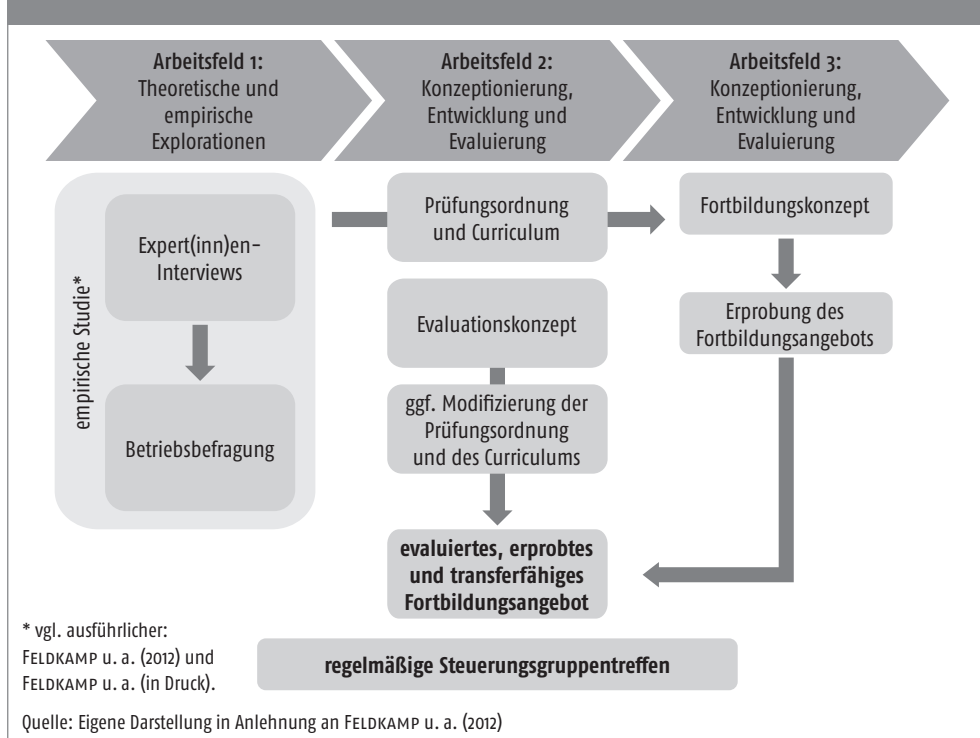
**Arbeitsfeld 1:** Theoretische und empirische Explorationen

**Arbeitsfeld 2:** Konzeptionierung, Entwicklung und Evaluierung

**Arbeitsfeld 3:** Konzeptionierung, Entwicklung und Evaluierung

empirische Studie*

Expert(inn)en-Interviews

Betriebsbefragung

Prüfungsordnung und Curriculum

Evaluationskonzept

ggf. Modifizierung der Prüfungsordnung und des Curriculums

**evaluiertes, erprobtes und transferfähiges Fortbildungsangebot**

Fortbildungskonzept

Erprobung des Fortbildungsangebots

* vgl. ausführlicher: FELDKAMP u. a. (2012) und FELDKAMP u. a. (in Druck).

**regelmäßige Steuerungsgruppentreffen**

Quelle: Eigene Darstellung in Anlehnung an FELDKAMP u. a. (2012)